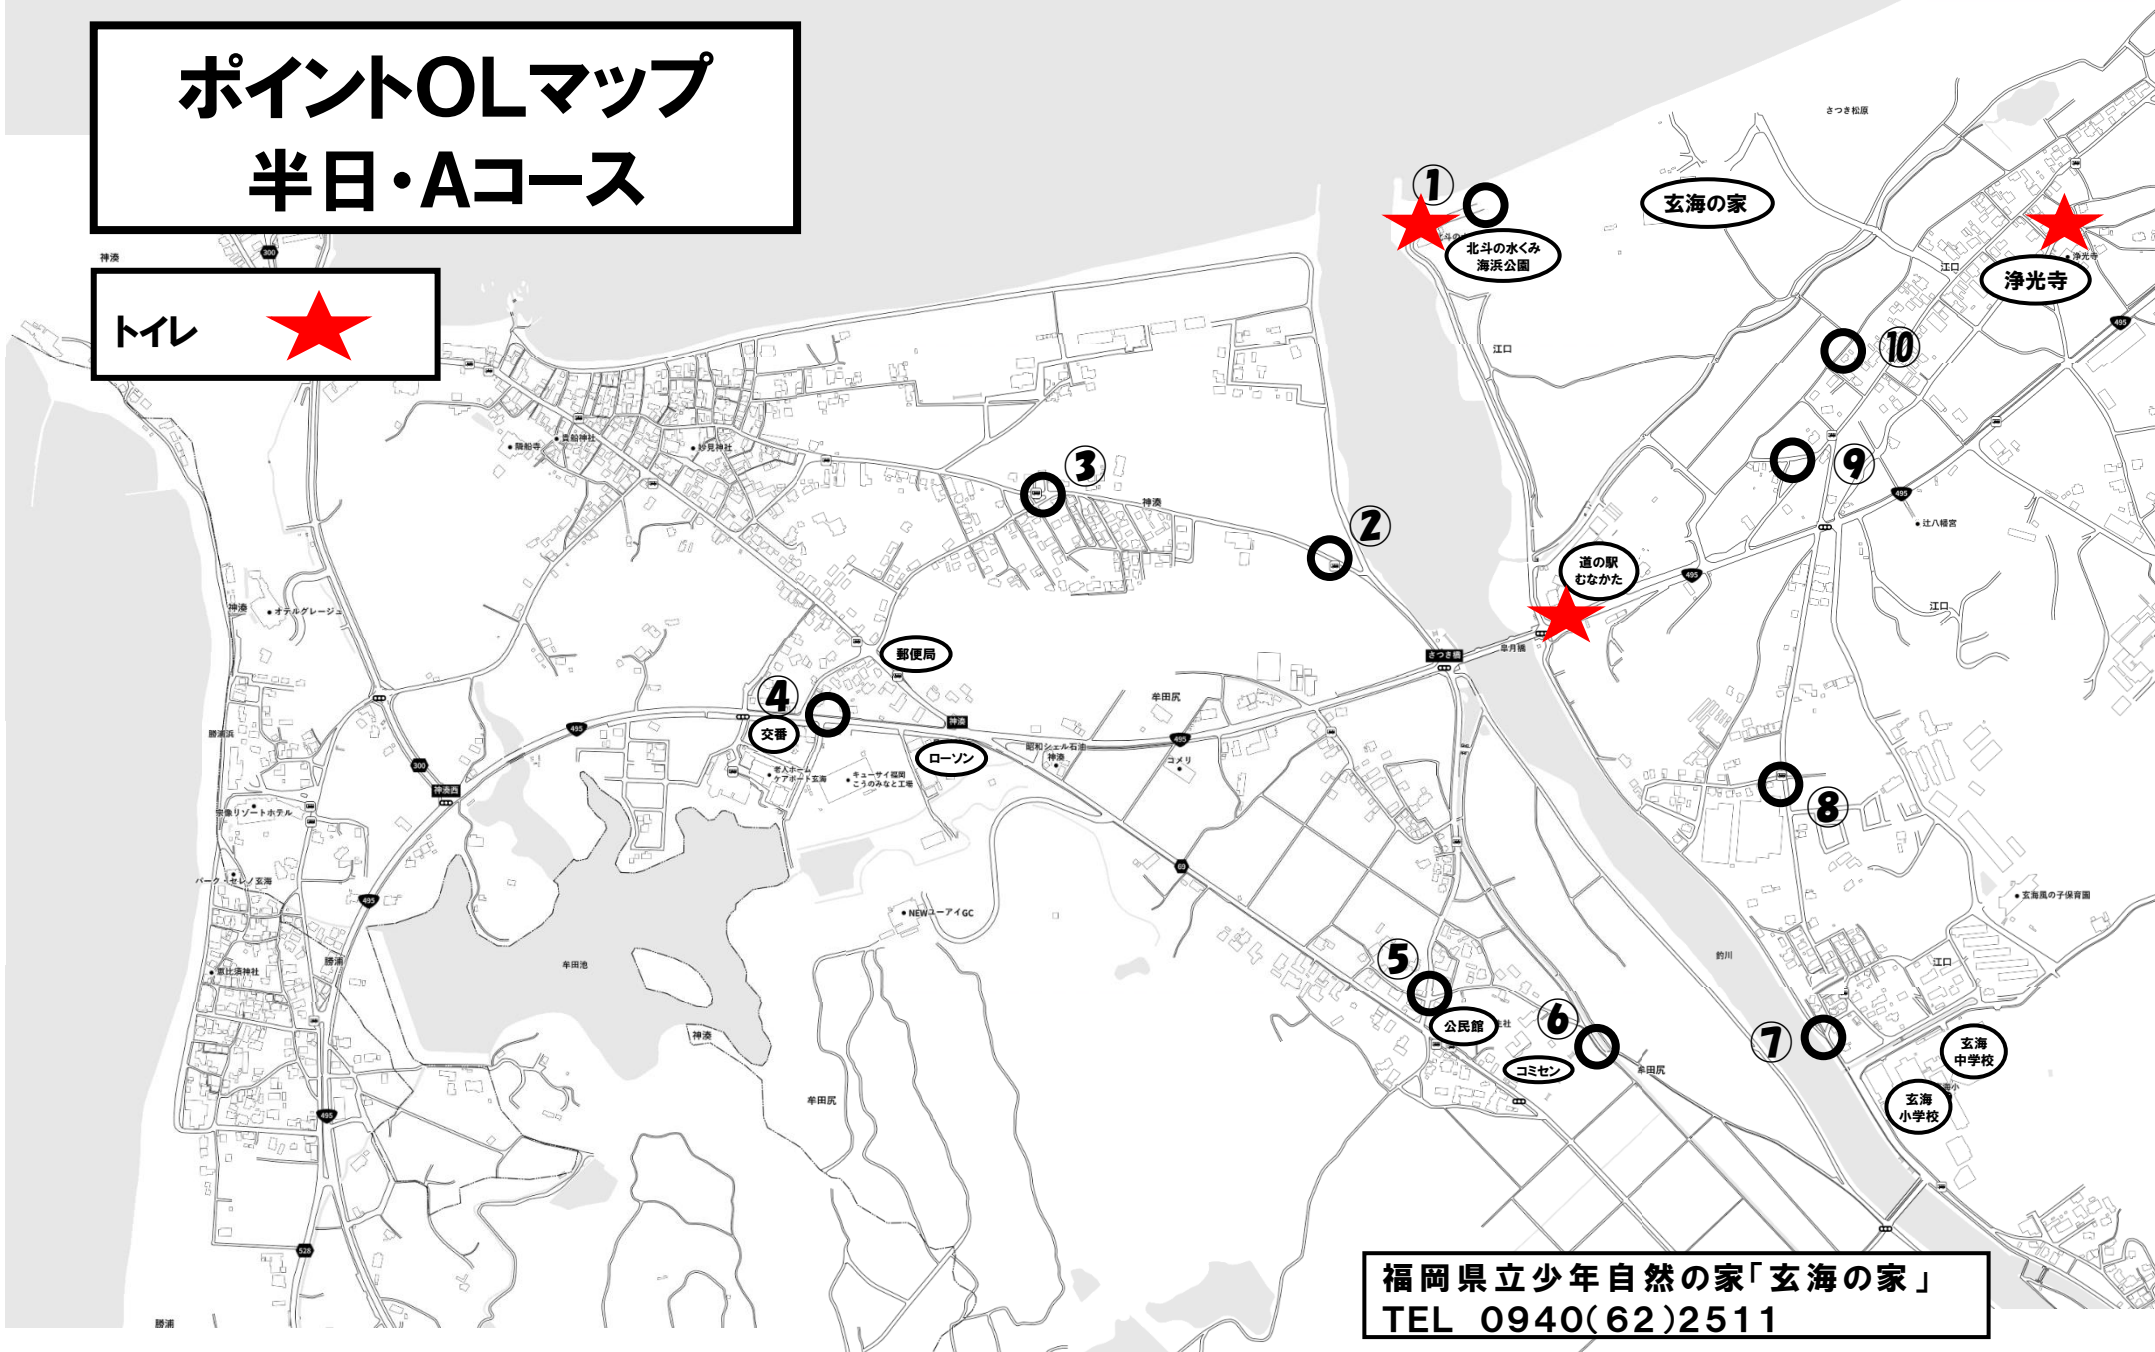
ポイントOLマップ
半日・Aコース

トイレ

①
北斗の水くみ海浜公園
玄海の家
浄光寺
⑩
⑨
③
②
道の駅むなかた
郵便局
④
交番
ローソン
⑧
⑤
公民館
⑥
コミセン
⑦
玄海中学校
玄海小学校

さつき松原
江口
神湊
300
495
隣船寺
貴船神社
妙見神社
ホテルグレージュ
勝浦浜
宗像リゾートホテル
パーク・セレノ玄海
恵比須神社
勝浦
牟田池
牟田尻
神湊西
老人ホームケアポート玄海
キューサイ福岡こうのみなと工場
昭和シェル石油
コメリ
NEWコーアイGC
さつき橋
皐月橋
辻八幡宮
玄海風の子保育園
釣川
69
528

福岡県立少年自然の家「玄海の家」
TEL 0940(62)2511